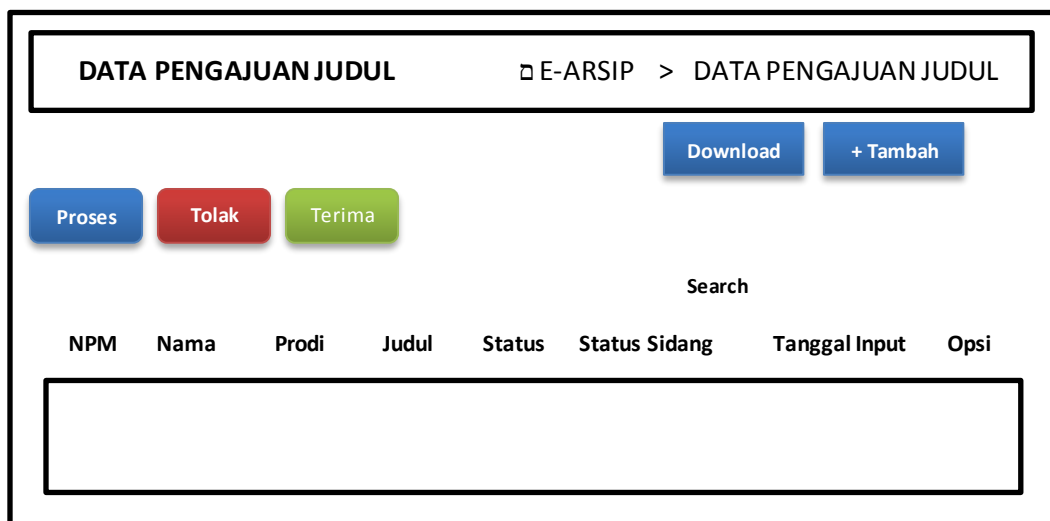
DATA PENGAJUAN JUDUL

E-ARSIP > DATA PENGAJUAN JUDUL

Download

+ Tambah

Proses

Tolak

Terima

Search

| NPM | Nama | Prodi | Judul | Status | Status Sidang | Tanggal Input | Opsi |
|---|---|---|---|---|---|---|---|